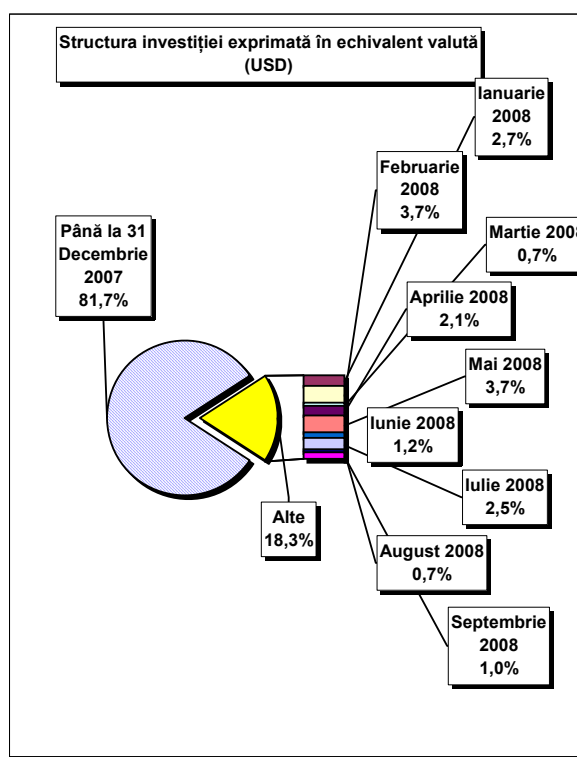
Structura investiției exprimată în echivalent valută (USD)

Ianuarie 2008 2,7%

Februarie 2008 3,7%

Martie 2008 0,7%

Până la 31 Decembrie 2007 81,7%

Aprilie 2008 2,1%

Mai 2008 3,7%

Iunie 2008 1,2%

Iulie 2008 2,5%

Alte 18,3%

August 2008 0,7%

Septembrie 2008 1,0%